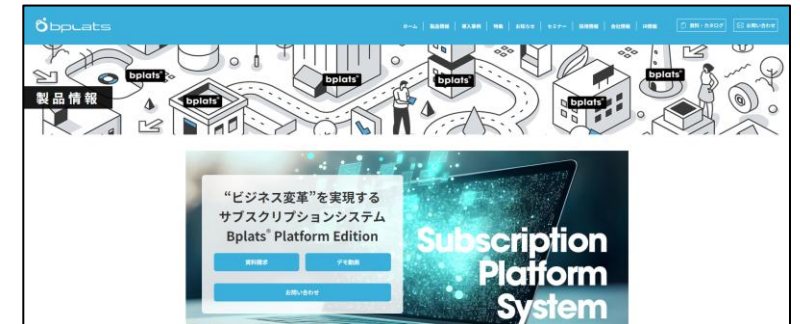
bplats

ホーム | 製品情報 | 導入事例 | 特集 | お知らせ | セミナー | 採用情報 | 会社情報 | 用語集

資料・カタログ

お問い合わせ

bplats bplats bplats bplats bplats bplats

製品情報

“ビジネス変革”を実現する
サブスクリプションシステム
Bplats® Platform Edition

資料請求

デモ動画

お問い合わせ

Subscription
Platform
System